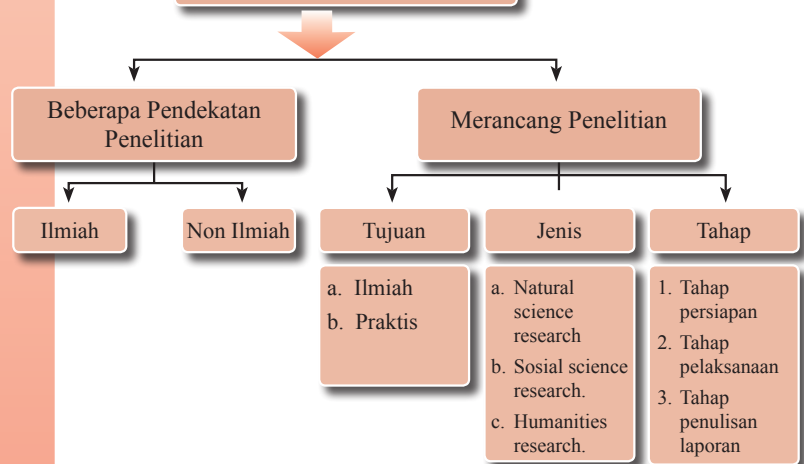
Beberapa Pendekatan Penelitian

Merancang Penelitian

Ilmiah

Non Ilmiah

Tujuan

Jenis

Tahap

a. Ilmiah
b. Praktis

a. Natural science research
b. Sosial science research.
c. Humanities research.

1. Tahap persiapan
2. Tahap pelaksanaan
3. Tahap penulisan laporan